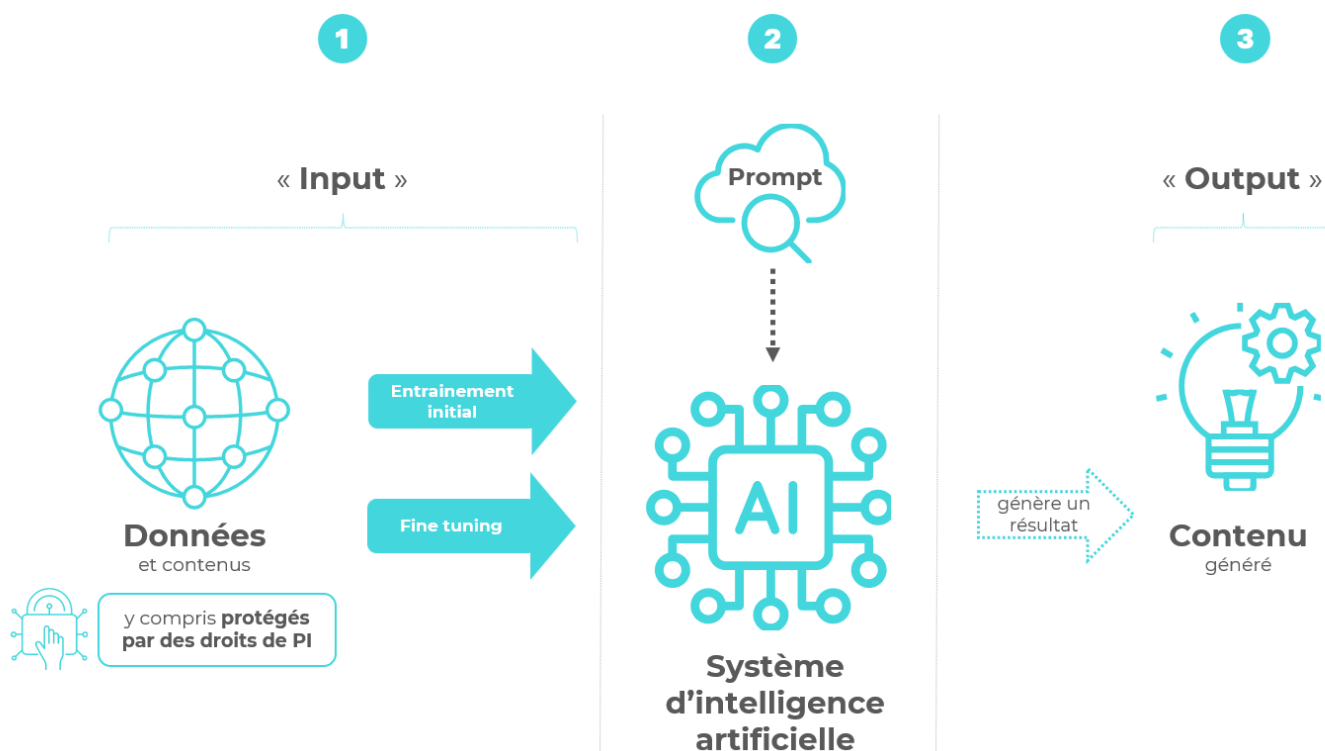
1

2

3

« Input »

Prompt

« Output »

Entrainement initial

Fine tuning

AI

génère un résultat

Données
et contenus

y compris protégés par des droits de PI

Système d'intelligence artificielle

Contenu
généré